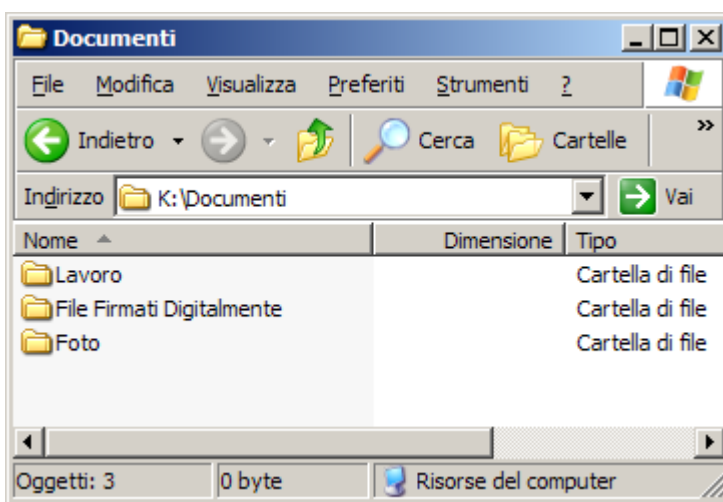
Documenti

File Modifica Visualizza Preferiti Strumenti ?

Indietro Cerca Cartelle »

Indirizzo K:\Documenti Vai

| Nome | Dimensione | Tipo |
|---|---|---|
| Lavoro | | Cartella di file |
| File Firmati Digitalmente | | Cartella di file |
| Foto | | Cartella di file |

Oggetti: 3 | 0 byte | Risorse del computer